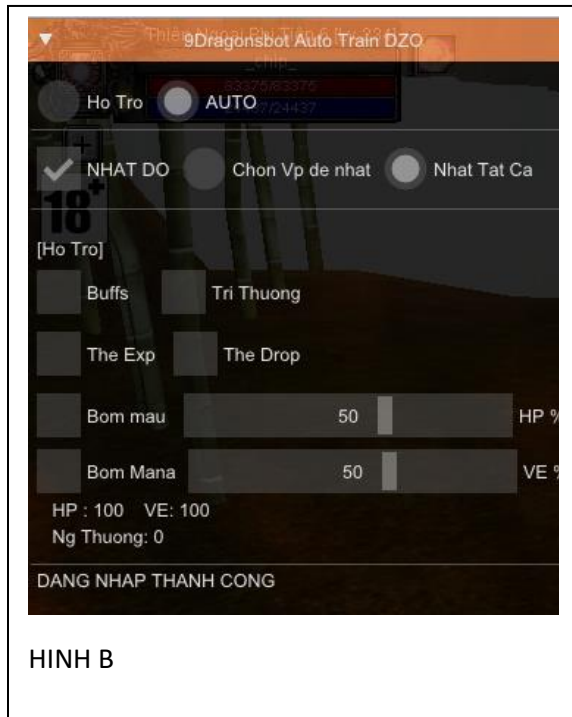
9Dragonsbot Auto Train DZO

Ho Tro AUTO

NHAT DO Chon Vp de nhat Nhat Tat Ca

[Ho Tro]

Buffs Tri Thuong

The Exp The Drop

Bom mau 50 HP %

Bom Mana 50 VE %

HP : 100 VE: 100
Ng Thuong: 0

DANG NHAP THANH CONG

HINH B